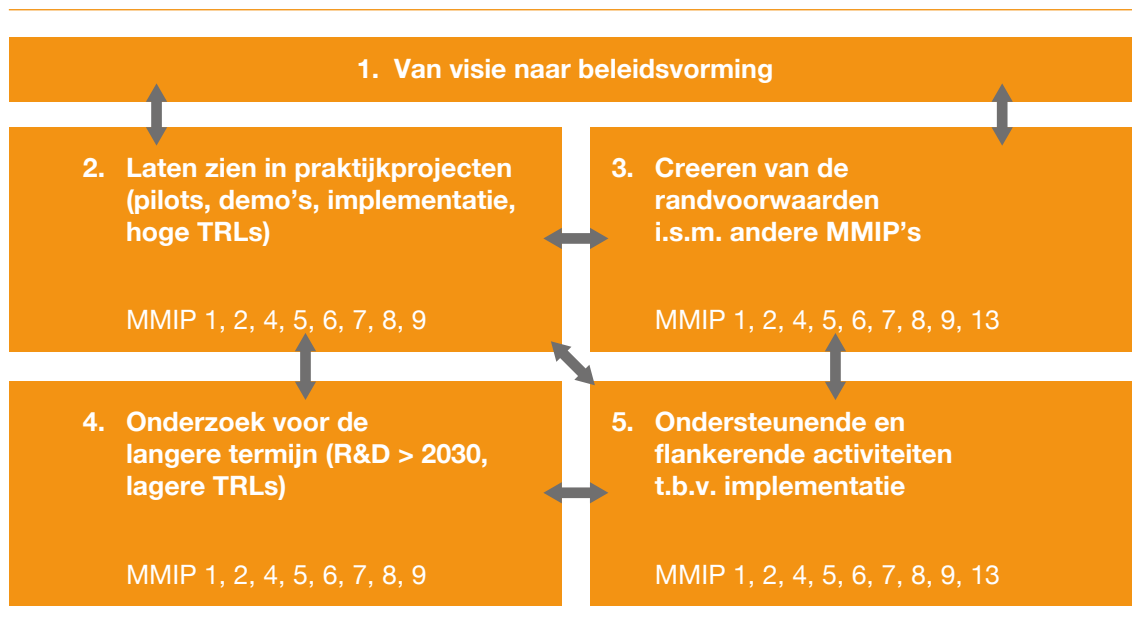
1. Van visie naar beleidsvorming

2. Laten zien in praktijkprojecten (pilots, demo's, implementatie, hoge TRLs)

MMIP 1, 2, 4, 5, 6, 7, 8, 9

3. Creeren van de randvoorwaarden i.s.m. andere MMIP's

MMIP 1, 2, 4, 5, 6, 7, 8, 9, 13

4. Onderzoek voor de langere termijn (R&D > 2030, lagere TRLs)

MMIP 1, 2, 4, 5, 6, 7, 8, 9

5. Ondersteunende en flankerende activiteiten t.b.v. implementatie

MMIP 1, 2, 4, 5, 6, 7, 8, 9, 13